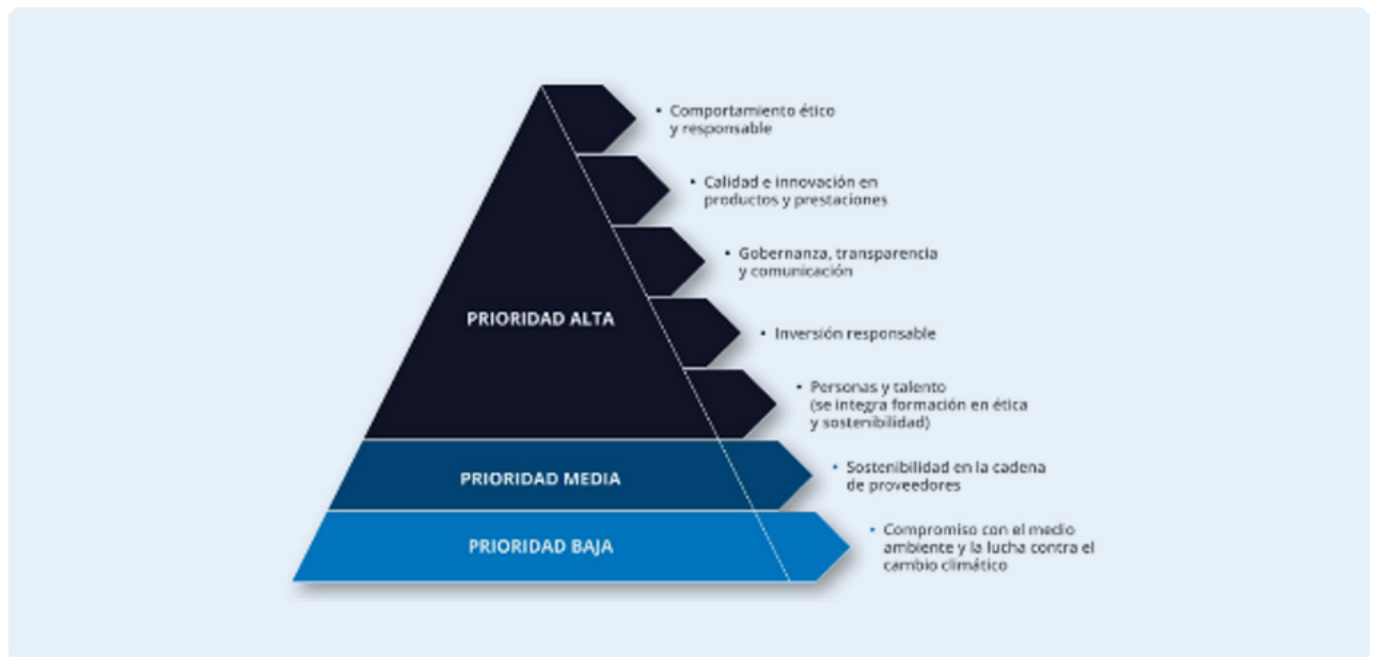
PRIORIDAD ALTA

PRIORIDAD MEDIA

PRIORIDAD BAJA

• Comportamiento ético y responsable

• Calidad e innovación en productos y prestaciones

• Gobernanza, transparencia y comunicación

• Inversión responsable

• Personas y talento (se integra formación en ética y sostenibilidad)

• Sostenibilidad en la cadena de proveedores

• Compromiso con el medio ambiente y la lucha contra el cambio climático